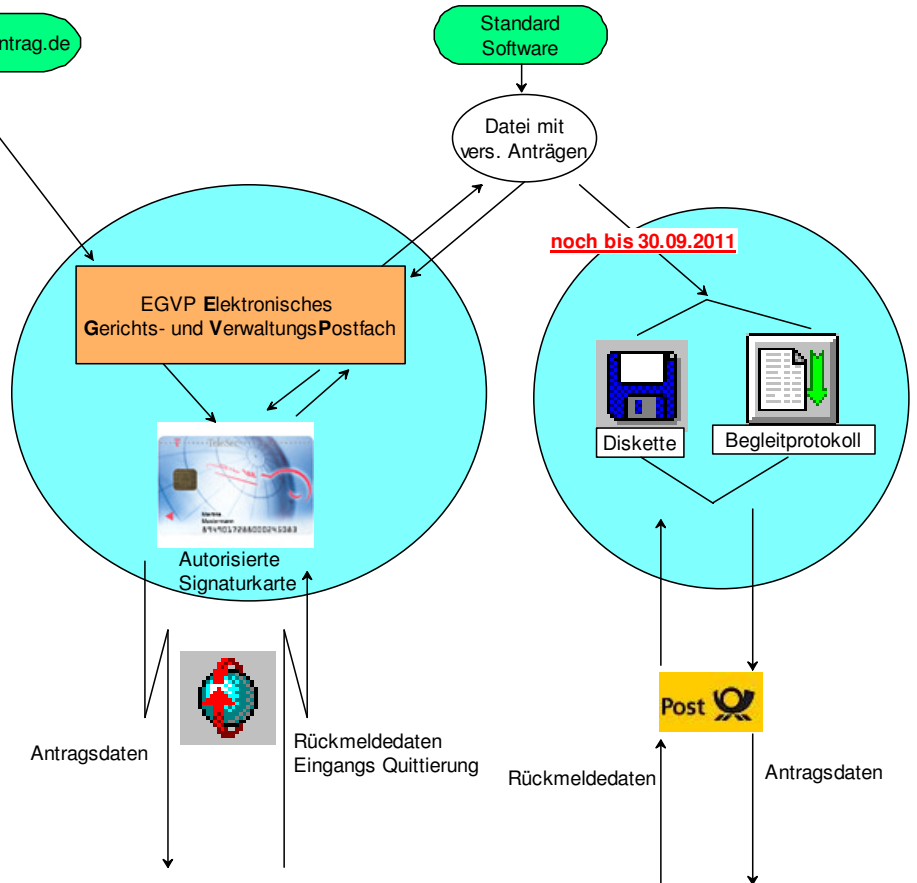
ntrag.de

Standard Software

Datei mit vers. Anträgen

noch bis 30.09.2011

EGVP **E**lektronisches **G**erichts- und **V**erwaltungs**P**ostfach

TeleSec

Martina Mustermann
8949017266000245363

Autorisierte Signaturkarte

Diskette

Begleitprotokoll

Antragsdaten

Rückmeldedaten
Eingangs Quittierung

Post

Rückmeldedaten

Antragsdaten